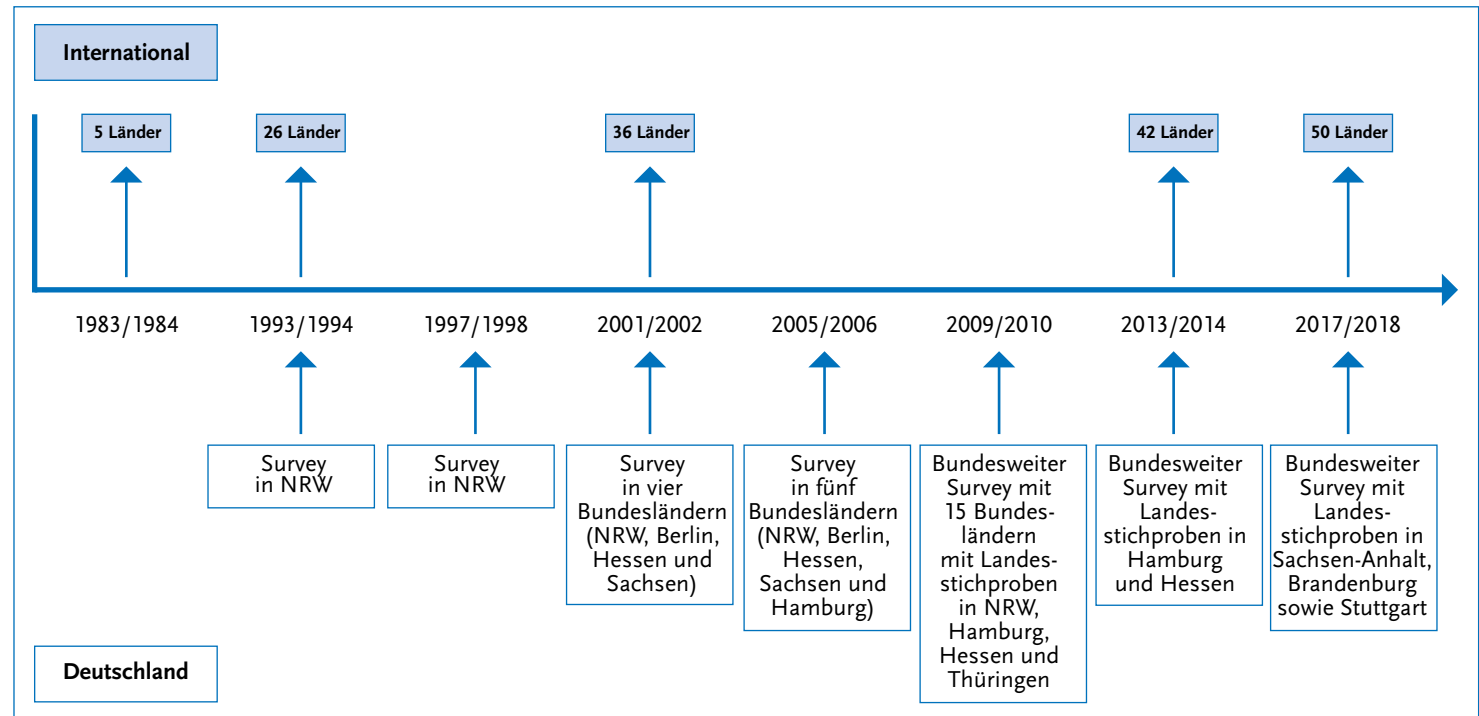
International

5 Länder

26 Länder

36 Länder

42 Länder

50 Länder

1983/1984

1993/1994

1997/1998

2001/2002

2005/2006

2009/2010

2013/2014

2017/2018

Survey in NRW

Survey in NRW

Survey in vier Bundesländern (NRW, Berlin, Hessen und Sachsen)

Survey in fünf Bundesländern (NRW, Berlin, Hessen, Sachsen und Hamburg)

Bundesweiter Survey mit 15 Bundesländern mit Landesstichproben in NRW, Hamburg, Hessen und Thüringen

Bundesweiter Survey mit Landesstichproben in Hamburg und Hessen

Bundesweiter Survey mit Landesstichproben in Sachsen-Anhalt, Brandenburg sowie Stuttgart

Deutschland